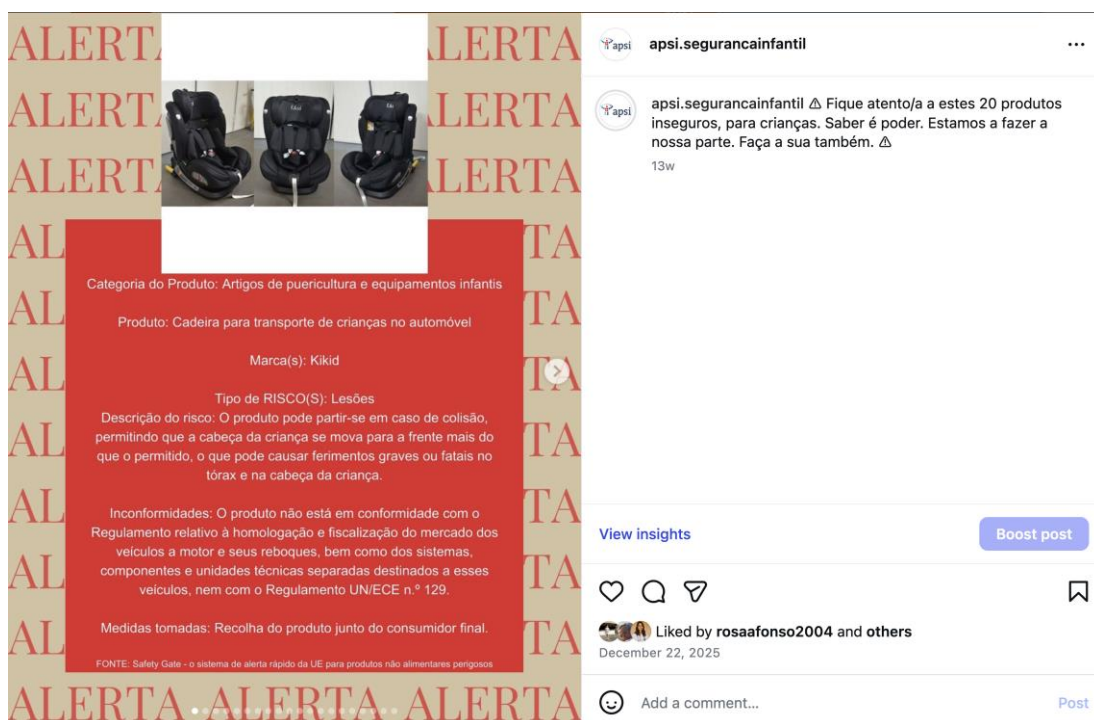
ALERTA ALERTA
ALERTA ALERTA
ALERTA ALERTA

Categoria do Produto: Artigos de puericultura e equipamentos infantis

Produto: Cadeira para transporte de crianças no automóvel

Marca(s): Kikid

Tipo de RISCO(S): Lesões
Descrição do risco: O produto pode partir-se em caso de colisão, permitindo que a cabeça da criança se mova para a frente mais do que o permitido, o que pode causar ferimentos graves ou fatais no tórax e na cabeça da criança.

Inconformidades: O produto não está em conformidade com o Regulamento relativo à homologação e fiscalização do mercado dos veículos a motor e seus reboques, bem como dos sistemas, componentes e unidades técnicas separadas destinados a esses veículos, nem com o Regulamento UN/ECE n.º 129.

Medidas tomadas: Recolha do produto junto do consumidor final.

FONTE: Safety Gate - o sistema de alerta rápido da UE para produtos não alimentares perigosos

ALERTA ALERTA ALERTA

apsi.segurancainfantil ...

apsi.segurancainfantil ⚠ Fique atento/a a estes 20 produtos inseguros, para crianças. Saber é poder. Estamos a fazer a nossa parte. Faça a sua também. ⚠
13w

View insights
Boost post

Liked by rosaafonso2004 and others
December 22, 2025

Add a comment...
Post